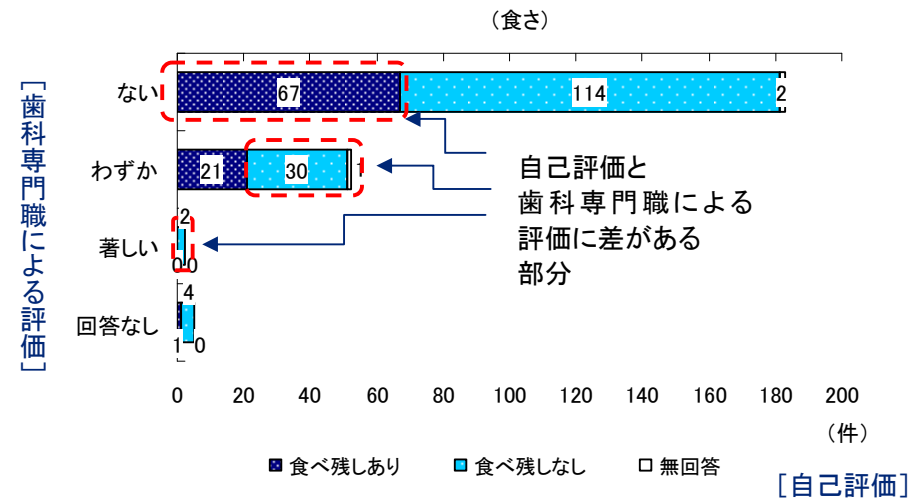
（食さ）

［歯科専門職による評価］

ない
67
114
2

わずか
21
30
1

著しい
2
0
0

回答なし
4
1
0

自己評価と
歯科専門職による
評価に差がある
部分

0
20
40
60
80
100
120
140
160
180
200
（件）

食べ残しあり
食べ残しなし
無回答

［自己評価］